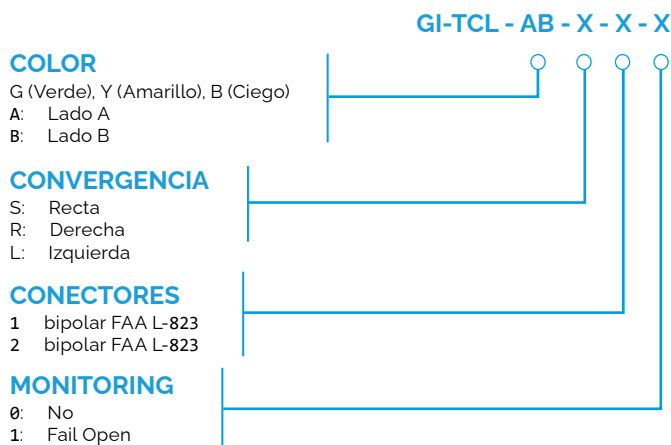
GI-TCL - AB - X - X - X

COLOR
G (Verde), Y (Amarillo), B (Ciego)
A: Lado A
B: Lado B

CONVERGENCIA
S: Recta
R: Derecha
L: Izquierda

CONECTORES
1 bipolar FAA L-823
2 bipolar FAA L-823

MONITORING
0: No
1: Fail Open